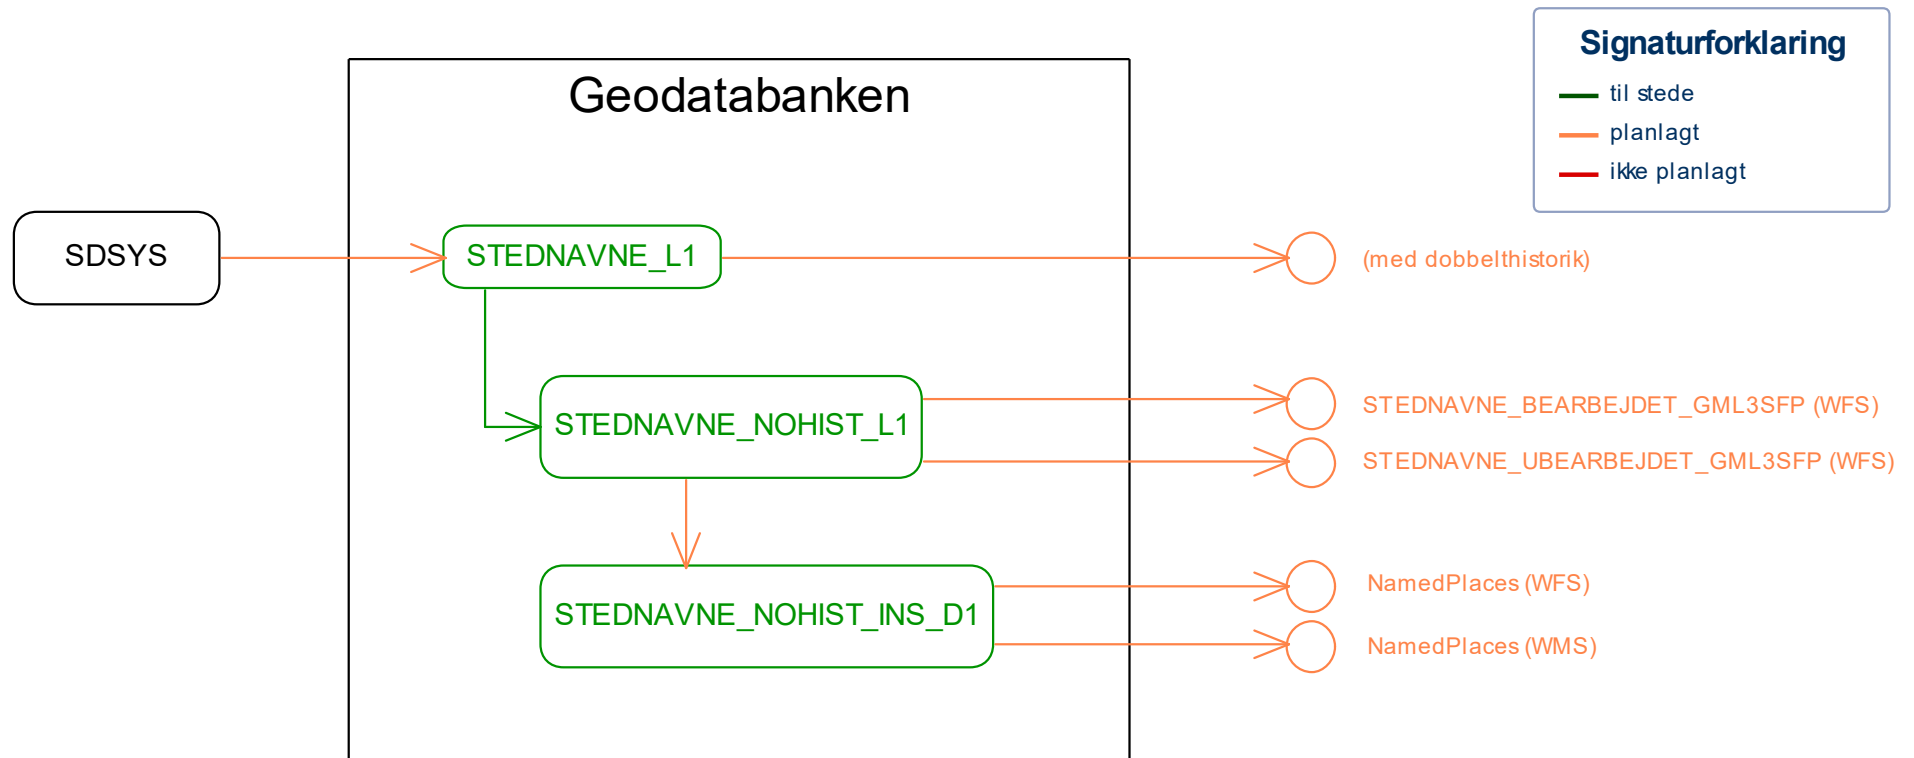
Geodatabanken

Signaturforklaring
til stede
planlagt
ikke planlagt

SDSYS

STEDNAVNE_L1

(med dobbelthistorik)

STEDNAVNE_NOHIST_L1

STEDNAVNE_BEARBEJDET_GML3SFP (WFS)

STEDNAVNE_UBEARBEJDET_GML3SFP (WFS)

STEDNAVNE_NOHIST_INS_D1

NamedPlaces (WFS)

NamedPlaces (WMS)